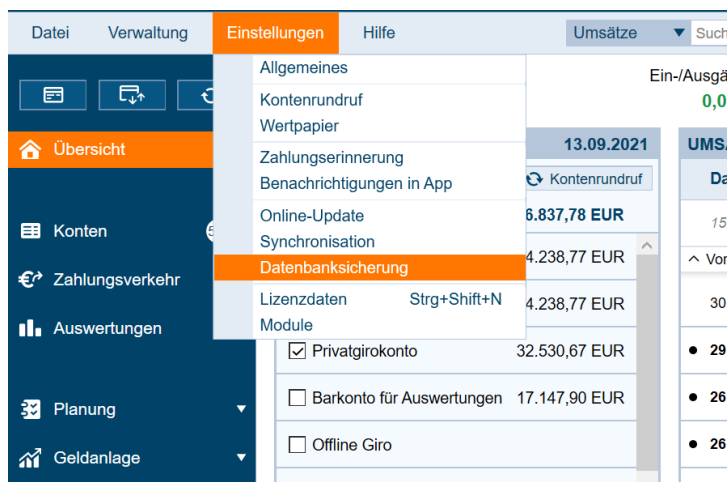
Datei Verwaltung Einstellungen Hilfe Umsätze Such

Allgemeines
Kontenrundruf
Wertpapier
Zahlungserinnerung
Benachrichtigungen in App
Online-Update
Synchronisation
Datenbanksicherung
Lizenzdaten Strg+Shift+N
Module

Ein-/Ausgä
0,0

Übersicht
Konten 5
Zahlungsverkehr
Auswertungen
Planung
Geldanlage

13.09.2021
Kontenrundruf
6.837,78 EUR
4.238,77 EUR
4.238,77 EUR

| | |
|---|---|
| ☑ Privatgirokonto | 32.530,67 EUR |
| ☐ Barkonto für Auswertungen | 17.147,90 EUR |
| ☐ Offline Giro | |

UMS
Da
15
Vor
30
29
26
26